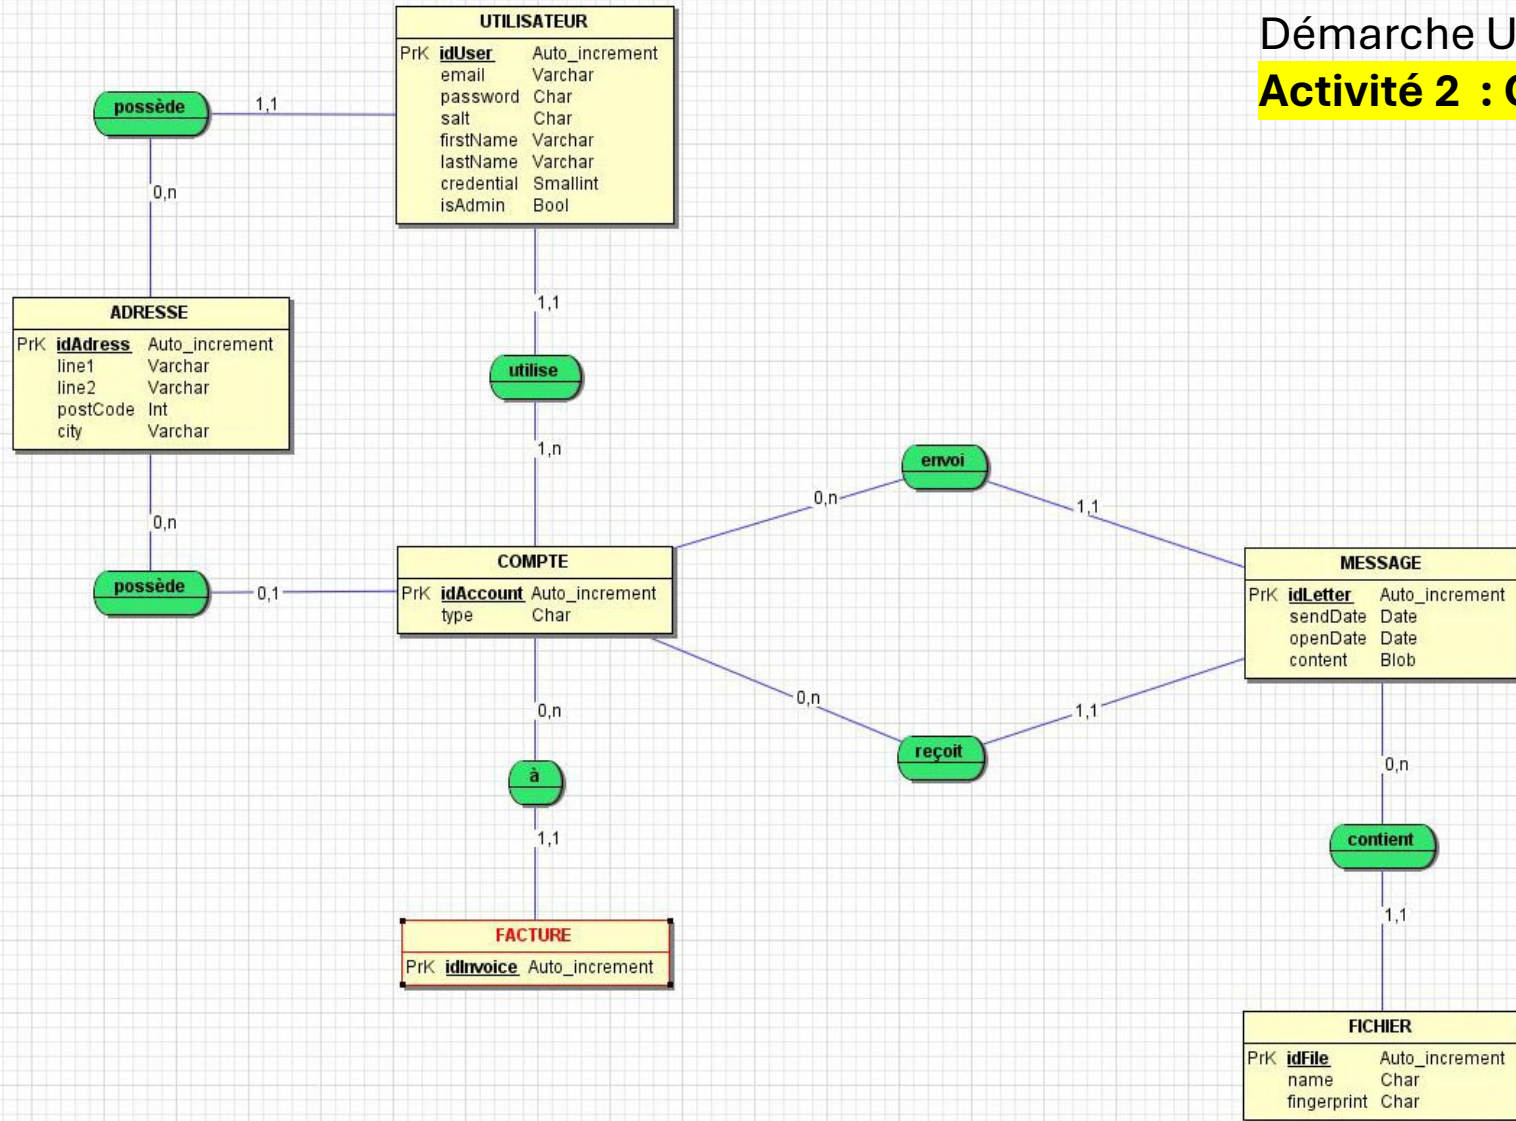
Démarche U

Activité 2 : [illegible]

UTILISATEUR

| | | |
|---|---|---|
| PrK | idUser | Auto_increment |
| | email | Varchar |
| | password | Char |
| | salt | Char |
| | firstName | Varchar |
| | lastName | Varchar |
| | credential | Smallint |
| | isAdmin | Bool |

possède

1,1

0,n

ADRESSE

| | | |
|---|---|---|
| PrK | idAdress | Auto_increment |
| | line1 | Varchar |
| | line2 | Varchar |
| | postCode | Int |
| | city | Varchar |

1,1

utilise

1,n

0,n

possède

0,1

COMPTE

| | | |
|---|---|---|
| PrK | idAccount | Auto_increment |
| | type | Char |

envoi

0,n

1,1

MESSAGE

| | | |
|---|---|---|
| PrK | idLetter | Auto_increment |
| | sendDate | Date |
| | openDate | Date |
| | content | Blob |

0,n

reçoit

1,1

0,n

à

1,1

FACTURE

| | | |
|---|---|---|
| PrK | idInvoice | Auto_increment |

0,n

contient

1,1

FICHIER

| | | |
|---|---|---|
| PrK | idFile | Auto_increment |
| | name | Char |
| | fingerprint | Char |